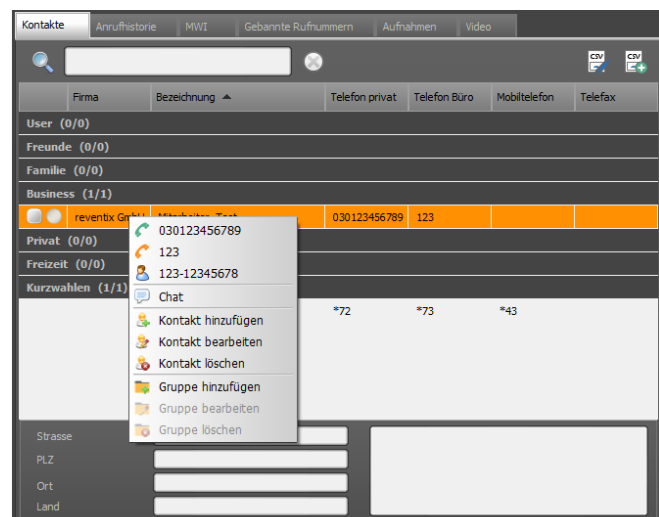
Kontakte | Anrufhistorie | MWI | Gebannte Rufnummern | Aufnahmen | Video

CSV CSV

| | Firma | Bezeichnung ▲ | Telefon privat | Telefon Büro | Mobiltelefon | Telefax |
|---|---|---|---|---|---|---|
| User (0/0) | | | | | | |
| Freunde (0/0) | | | | | | |
| Familie (0/0) | | | | | | |
| Business (1/1) | | | | | | |
| | reventix GmbH | Mitarbeiter, Test | 030123456789 | 123 | | |
| Privat (0/0) | | | | | | |
| Freizeit (0/0) | | | | | | |
| Kurzwahlen (1/1) | | | | | | |
| | | | *72 | *73 | *43 | |

030123456789
123
123-12345678
Chat
Kontakt hinzufügen
Kontakt bearbeiten
Kontakt löschen
Gruppe hinzufügen
Gruppe bearbeiten
Gruppe löschen

Strasse
PLZ
Ort
Land